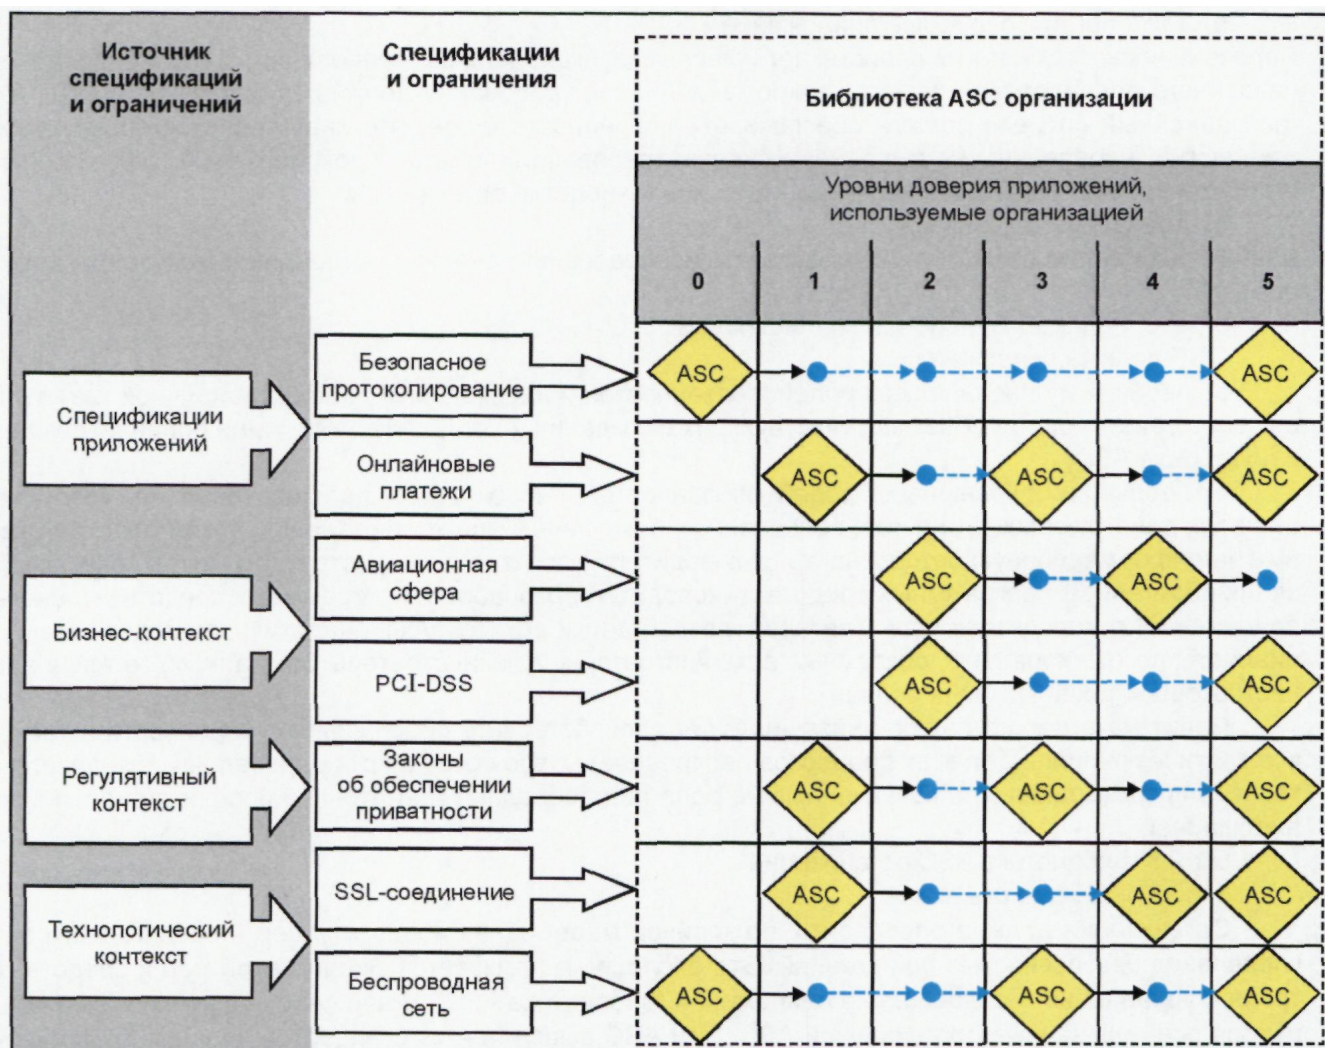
Источник спецификаций и ограничений

Спецификации и ограничения

Библиотека ASC организации

Уровни доверия приложений, используемые организацией

| 0 | 1 | 2 | 3 | 4 | 5 |
|---|---|---|---|---|---|
| ASC | | | | | ASC |
| | ASC | | ASC | | ASC |
| | | ASC | | ASC | |
| | | ASC | | | ASC |
| | ASC | | ASC | | ASC |
| | ASC | | | ASC | ASC |
| ASC | | | ASC | | ASC |

Спецификации приложений

Бизнес-контекст

Регулятивный контекст

Технологический контекст

Безопасное протоколирование

Онлайновые платежи

Авиационная сфера

PCI-DSS

Законы об обеспечении приватности

SSL-соединение

Беспроводная сеть